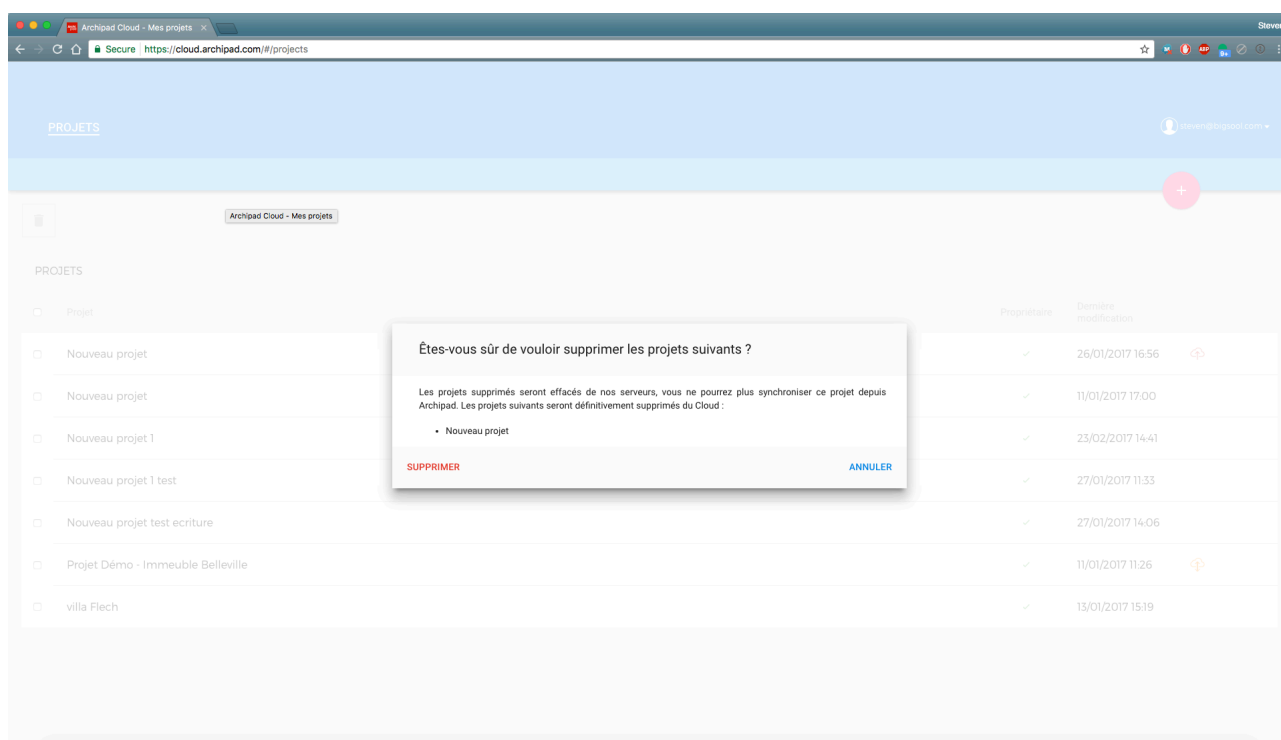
Archipad Cloud - Mes projets ×

Steve

Secure https://cloud.archipad.com/#/projects

PROJETS

steven@bigpool.com

Archipad Cloud - Mes projets

PROJETS

Projet

Propriétaire

Dernière modification

Nouveau projet

26/01/2017 16:56

Nouveau projet

11/01/2017 17:00

Nouveau projet 1

23/02/2017 14:41

Nouveau projet 1 test

27/01/2017 11:33

Nouveau projet test ecriture

27/01/2017 14:06

Projet Démo - Immeuble Belleville

11/01/2017 11:26

villa Flech

13/01/2017 15:19

Êtes-vous sûr de vouloir supprimer les projets suivants ?

Les projets supprimés seront effacés de nos serveurs, vous ne pourrez plus synchroniser ce projet depuis Archipad. Les projets suivants seront définitivement supprimés du Cloud :

• Nouveau projet

SUPPRIMER

ANNULER